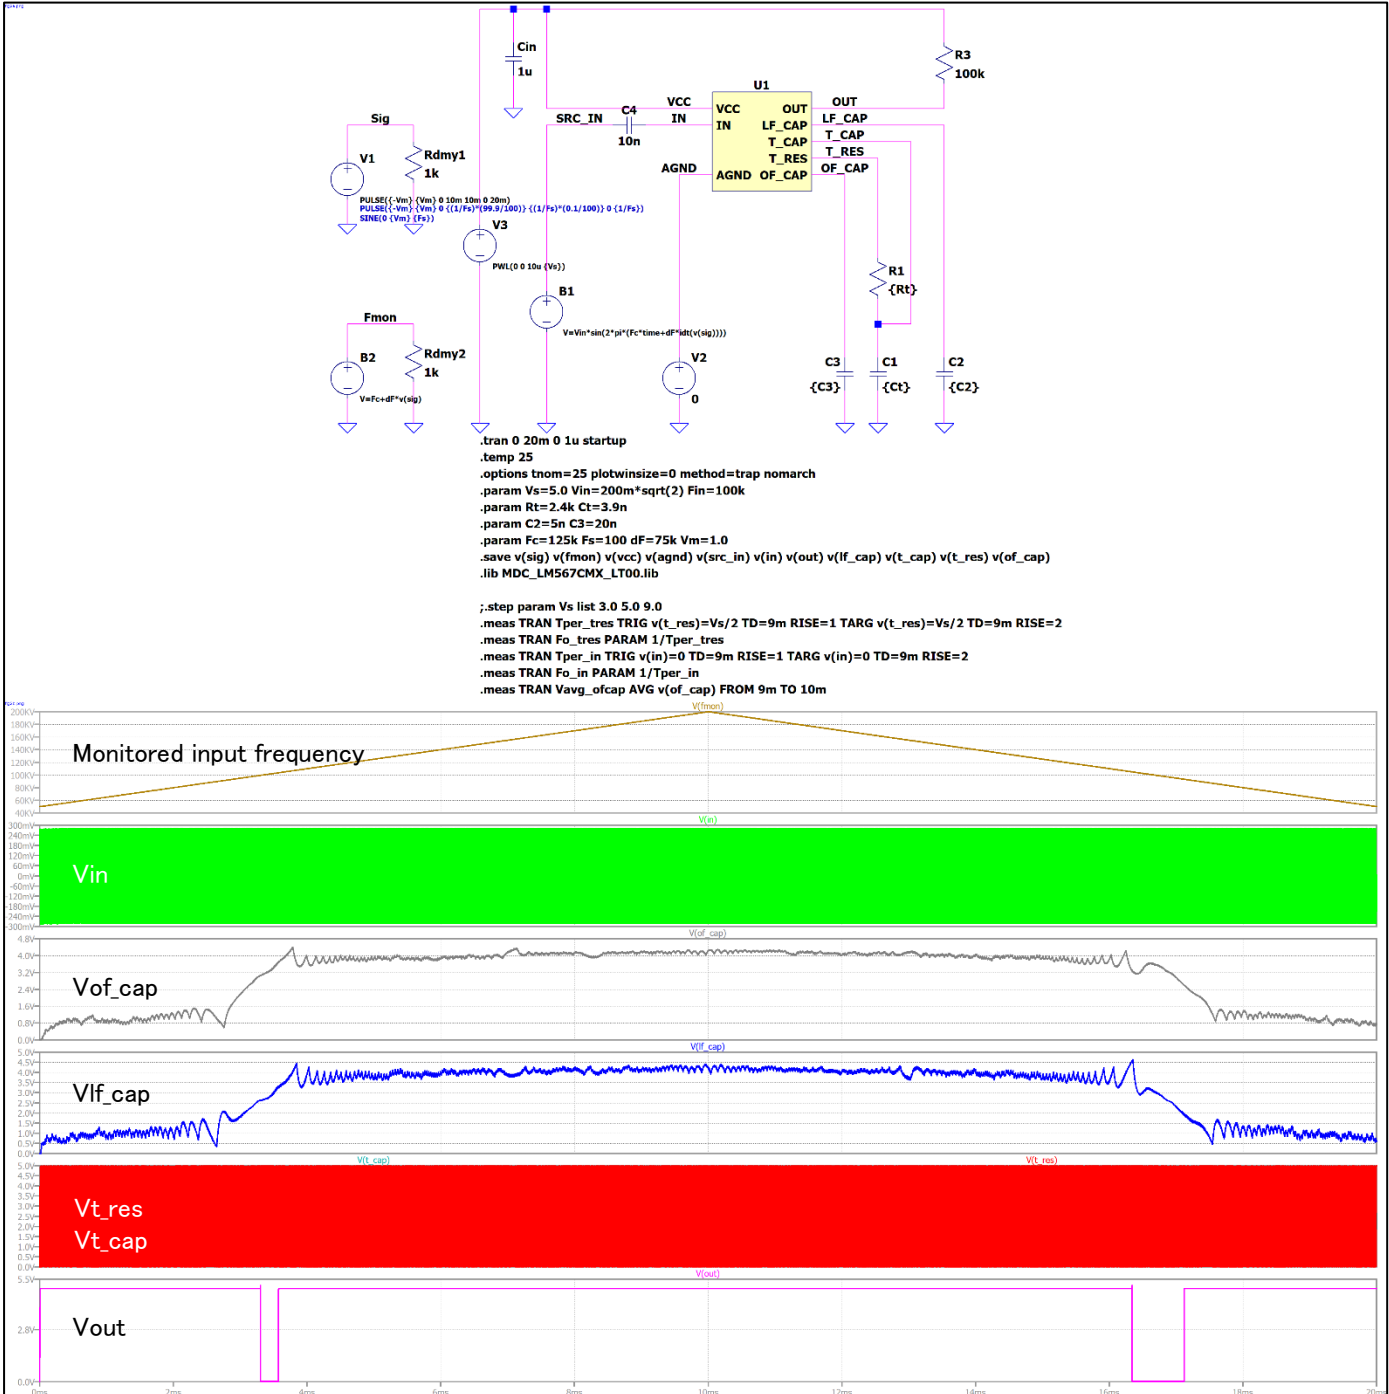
Cin
1u
R3
100k
U1
VCC
SRC_IN
C4
IN
OUT
VCC
OUT
IN
LF_CAP
LF_CAP
T_CAP
T_CAP
T_RES
T_RES
AGND
AGND
OF_CAP
OF_CAP
10n
Sig
Rdmy1
1k
V1
PULSE({-Vm} {Vm} 0 10m 10m 0 20m)
PULSE({-Vm} {Vm} 0 {(1/Fs)*(99.9/100)} {(1/Fs)*(0.1/100)} 0 {1/Fs})
SINE(0 {Vm} {Fs})
V3
PWL(0 0 10u {Vs})
B1
V=Vin*sin(2*pi*(Fc*time+dF*idt(v(sig))))
R1
{Rt}
Fmon
B2
Rdmy2
1k
V=Fc+dF*v(sig)
V2
0
C3
{C3}
C1
{Ct}
C2
{C2}

.tran 0 20m 0 1u startup
.temp 25
.options tnom=25 plotwinsize=0 method=trap nomarch
.param Vs=5.0 Vin=200m*sqrt(2) Fin=100k
.param Rt=2.4k Ct=3.9n
.param C2=5n C3=20n
.param Fc=125k Fs=100 dF=75k Vm=1.0
.save v(sig) v(fmon) v(vcc) v(agnd) v(src_in) v(in) v(out) v(lf_cap) v(t_cap) v(t_res) v(of_cap)
.lib MDC_LM567CMX_LT00.lib

;.step param Vs list 3.0 5.0 9.0
.meas TRAN Tper_tres TRIG v(t_res)=Vs/2 TD=9m RISE=1 TARG v(t_res)=Vs/2 TD=9m RISE=2
.meas TRAN Fo_tres PARAM 1/Tper_tres
.meas TRAN Tper_in TRIG v(in)=0 TD=9m RISE=1 TARG v(in)=0 TD=9m RISE=2
.meas TRAN Fo_in PARAM 1/Tper_in
.meas TRAN Vavg_ofcap AVG v(of_cap) FROM 9m TO 10m

V(fmon)
200KV 180KV 160KV 140KV 120KV 100KV 80KV 60KV 40KV
Monitored input frequency
V(in)
300mV 240mV 180mV 120mV 60mV 0mV -60mV -120mV -180mV -240mV -300mV
Vin
V(of_cap)
4.8V 4.0V 3.2V 2.4V 1.6V 0.8V 0.0V
Vof_cap
V(lf_cap)
5.0V 4.5V 4.0V 3.5V 3.0V 2.5V 2.0V 1.5V 1.0V 0.5V 0.0V
Vlf_cap
V(t_cap)
V(t_res)
5.0V 4.5V 4.0V 3.5V 3.0V 2.5V 2.0V 1.5V 1.0V 0.5V 0.0V
Vt_res
Vt_cap
V(out)
5.5V
2.8V
0.0V
Vout
0ms 2ms 4ms 6ms 8ms 10ms 12ms 14ms 16ms 18ms 20ms